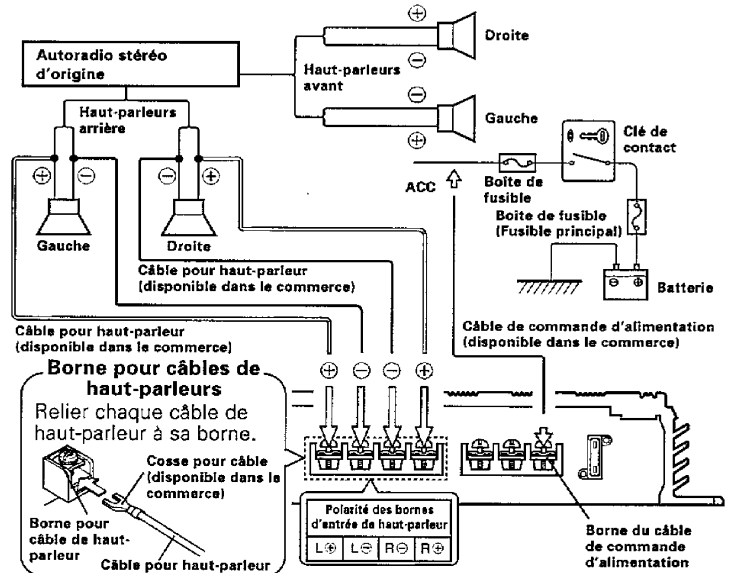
Autoradio stéréo d'origine

Haut-parleurs avant

$\oplus$

Droite

$\ominus$

$\ominus$

Gauche

$\oplus$

Haut-parleurs arrière

$\oplus$ $\ominus$

$\ominus$ $\oplus$

Gauche

Droite

ACC

Boîte de fusible

Clé de contact

Boîte de fusible (Fusible principal)

Batterie

Câble pour haut-parleur (disponible dans le commerce)

Câble pour haut-parleur (disponible dans le commerce)

Câble de commande d'alimentation (disponible dans le commerce)

Borne pour câbles de haut-parleurs

Relier chaque câble de haut-parleur à sa borne.

$\oplus$ $\ominus$ $\ominus$ $\oplus$

Cosse pour câble (disponible dans le commerce)

Borne pour câble de haut-parleur

Câble pour haut-parleur

Polarité des bornes d'entrée de haut-parleur

L$\oplus$ L$\ominus$ R$\ominus$ R$\oplus$

Borne du câble de commande d'alimentation